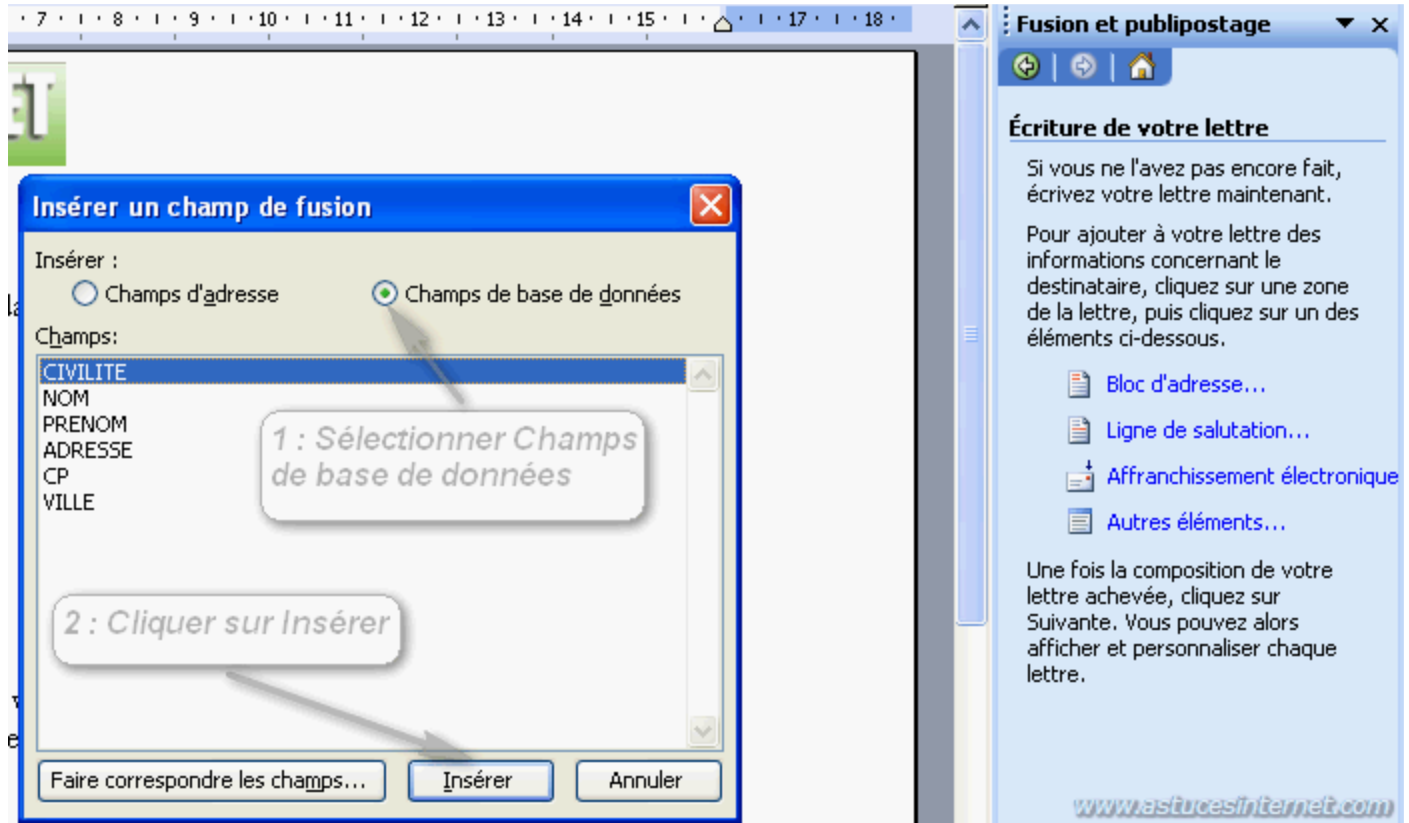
· 7 · · · 8 · · · 9 · · · 10 · · · 11 · · · 12 · · · 13 · · · 14 · · · 15 · · · · · 17 · · · 18 ·

Fusion et publipostage

Écriture de votre lettre

Si vous ne l'avez pas encore fait, écrivez votre lettre maintenant.

Pour ajouter à votre lettre des informations concernant le destinataire, cliquez sur une zone de la lettre, puis cliquez sur un des éléments ci-dessous.

Bloc d'adresse...

Ligne de salutation...

Affranchissement électronique

Autres éléments...

Une fois la composition de votre lettre achevée, cliquez sur Suivante. Vous pouvez alors afficher et personnaliser chaque lettre.

Insérer un champ de fusion

Insérer :

Champs d'adresse

Champs de base de données

Champs:

CIVILITE
NOM
PRENOM
ADRESSE
CP
VILLE

1 : Sélectionner Champs de base de données

2 : Cliquer sur Insérer

Faire correspondre les champs...

Insérer

Annuler

www.astucesinternet.com